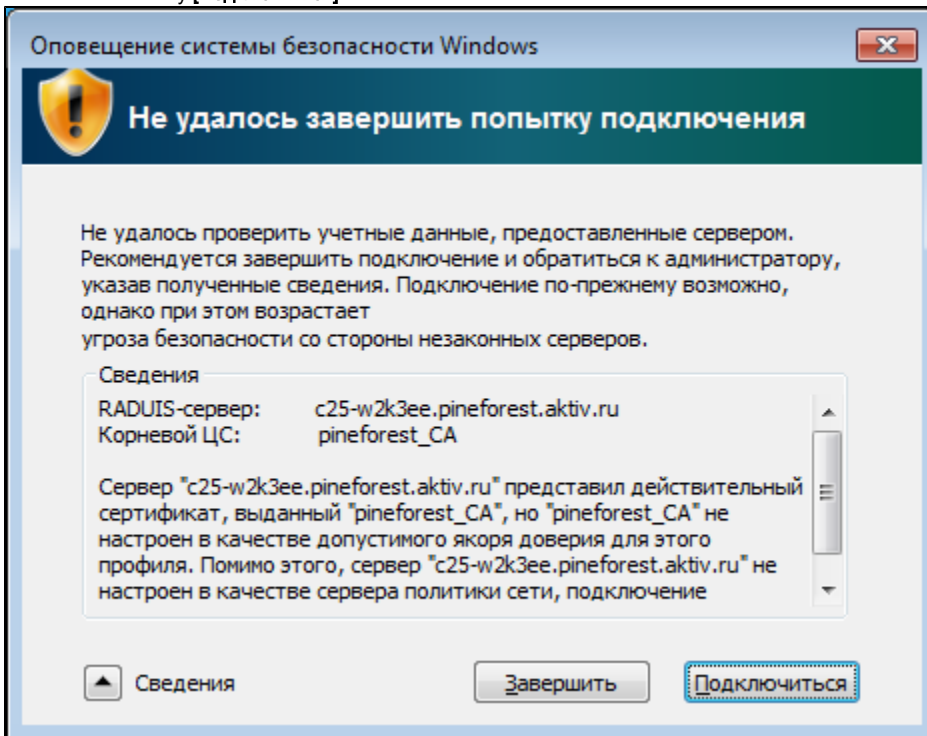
Оповещение системы безопасности Windows

Не удалось завершить попытку подключения

Не удалось проверить учетные данные, предоставленные сервером. Рекомендуется завершить подключение и обратиться к администратору, указав полученные сведения. Подключение по-прежнему возможно, однако при этом возрастает
угроза безопасности со стороны незаконных серверов.

Сведения

RADUIS-сервер: c25-w2k3ee.pineforest.aktiv.ru
Корневой ЦС: pineforest_CA

Сервер "c25-w2k3ee.pineforest.aktiv.ru" представил действительный сертификат, выданный "pineforest_CA", но "pineforest_CA" не настроен в качестве допустимого якоря доверия для этого профиля. Помимо этого, сервер "c25-w2k3ee.pineforest.aktiv.ru" не настроен в качестве сервера политики сети, подключение

Сведения

Завершить

Подключиться